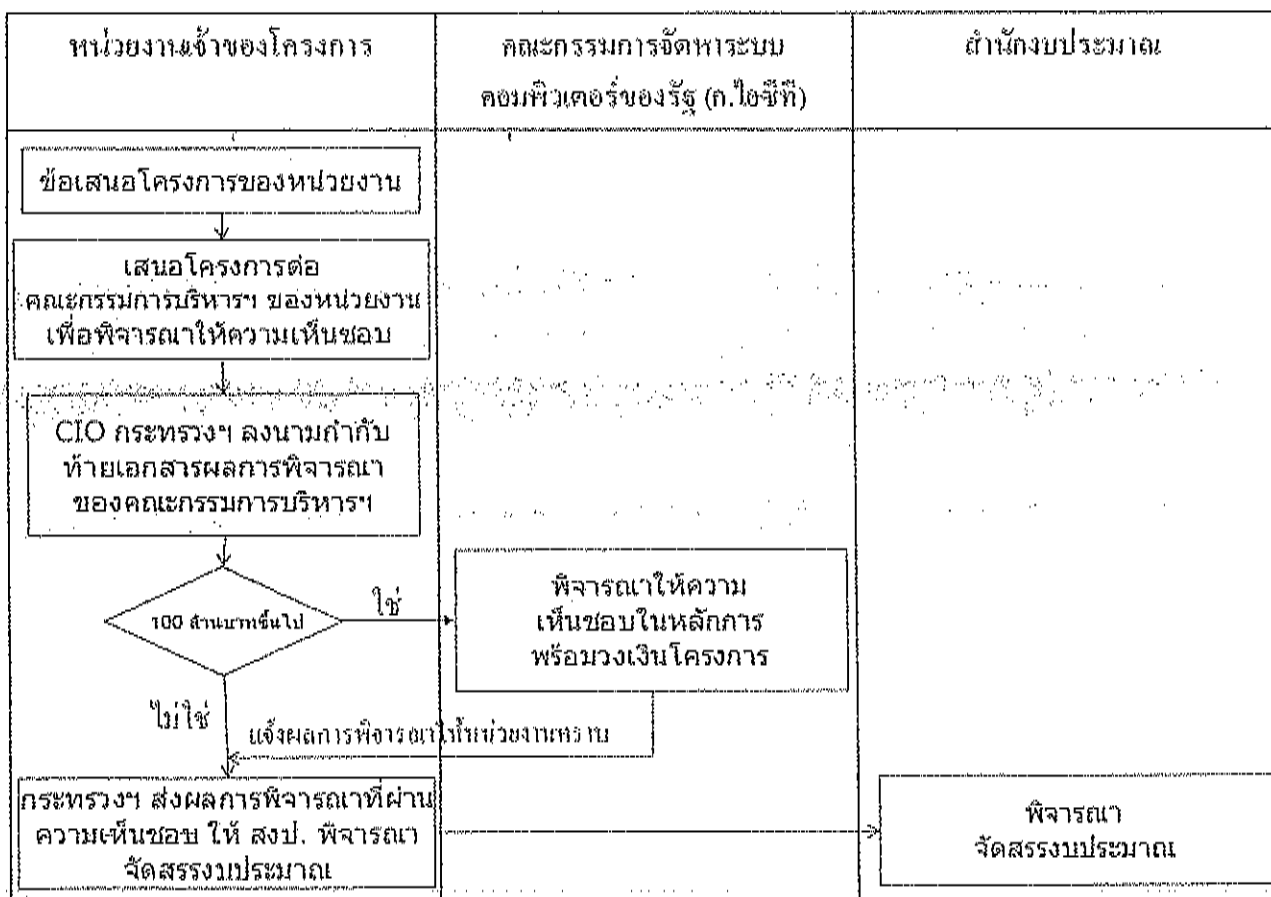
| หน่วยงานเจ้าของโครงการ | คณะกรรมการจัดหาระบบคอมพิวเตอร์ของรัฐ (ก.ไอซีที) | สำนักงบประมาณ |
|---|---|---|

ข้อเสนอโครงการของหน่วยงาน

เสนอโครงการต่อคณะกรรมการบริหารฯ ของหน่วยงานเพื่อพิจารณาให้ความเห็นชอบ

CIO กระทรวงฯ ลงนามกำกับท้ายเอกสารผลการพิจารณาของคณะกรรมการบริหารฯ

100 ล้านบาทขึ้นไป

ใช่

พิจารณาให้ความเห็นชอบในหลักการพร้อมวงเงินโครงการ

ไม่ใช่

แจ้งผลการพิจารณาให้หน่วยงานทราบ

กระทรวงฯ ส่งผลการพิจารณาที่ผ่านความเห็นชอบ ให้ สงป. พิจารณาจัดสรรงบประมาณ

พิจารณาจัดสรรงบประมาณ